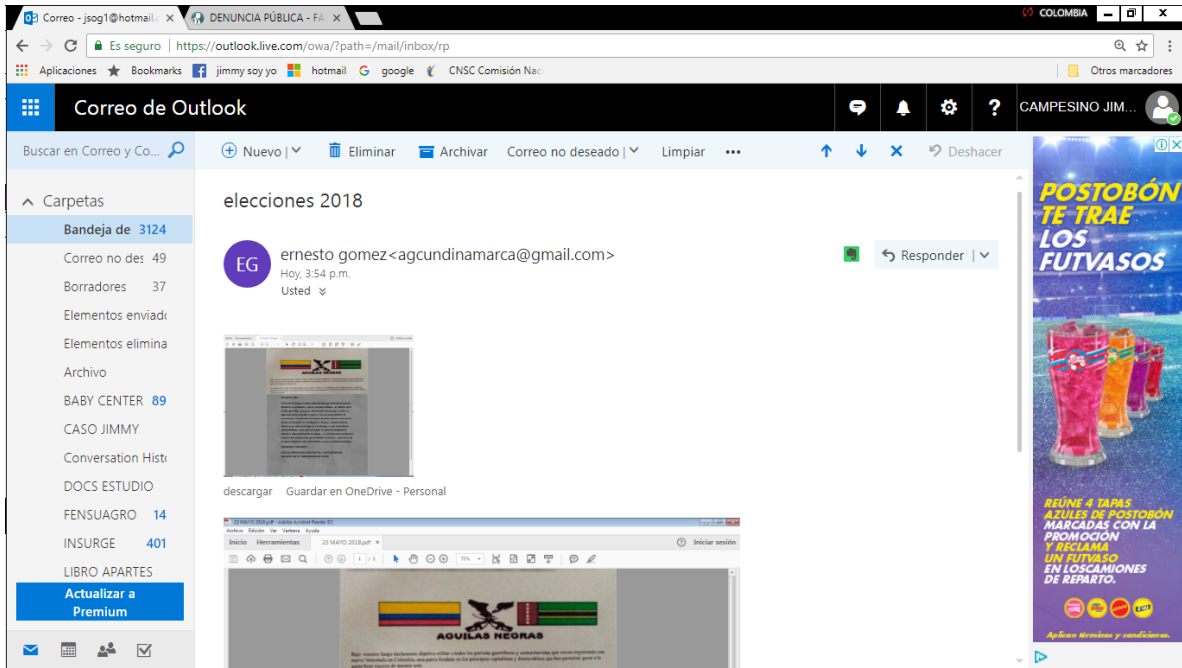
Correo - jsog1@hotmail.c ×
DENUNCIA PÚBLICA - FA ×
COLOMBIA
Es seguro | https://outlook.live.com/owa/?path=/mail/inbox/rp
Aplicaciones
Bookmarks
jimmy soy yo
hotmail
google
CNSC Comisión Nac
Otros marcadores
Correo de Outlook
CAMPESINO JIM...
Buscar en Correo y Co...
Nuevo
Eliminar
Archivar
Correo no deseado
Limpiar
•••
Deshacer
Carpetas
Bandeja de 3124
Correo no des 49
Borradores 37
Elementos enviad
Elementos elimina
Archivo
BABY CENTER 89
CASO JIMMY
Conversation Hist
DOCS ESTUDIO
FENSUAGRO 14
INSURGE 401
LIBRO APARTES
Actualizar a Premium
elecciones 2018
EG
ernesto gomez<agcundinamarca@gmail.com>
Hoy, 3:54 p.m.
Usted
Responder
AGUILAS NEGRAS
descargar Guardar en OneDrive - Personal
23 MAYO 2018.pdf - Adobe Acrobat Reader DC
Archivo Edición Ver Ventana Ayuda
Inicio Herramientas 23 MAYO 2018.pdf ×
Iniciar sesión
AGUILAS NEGRAS
POSTOBÓN TE TRAE LOS FUTVASOS
REÚNE 4 TAPAS AZULES DE POSTOBÓN MARCADAS CON LA PROMOCIÓN Y RECLAMA UN FUTVASO EN LOS CAMIONES DE REPARTO.
Aplican términos y condiciones.